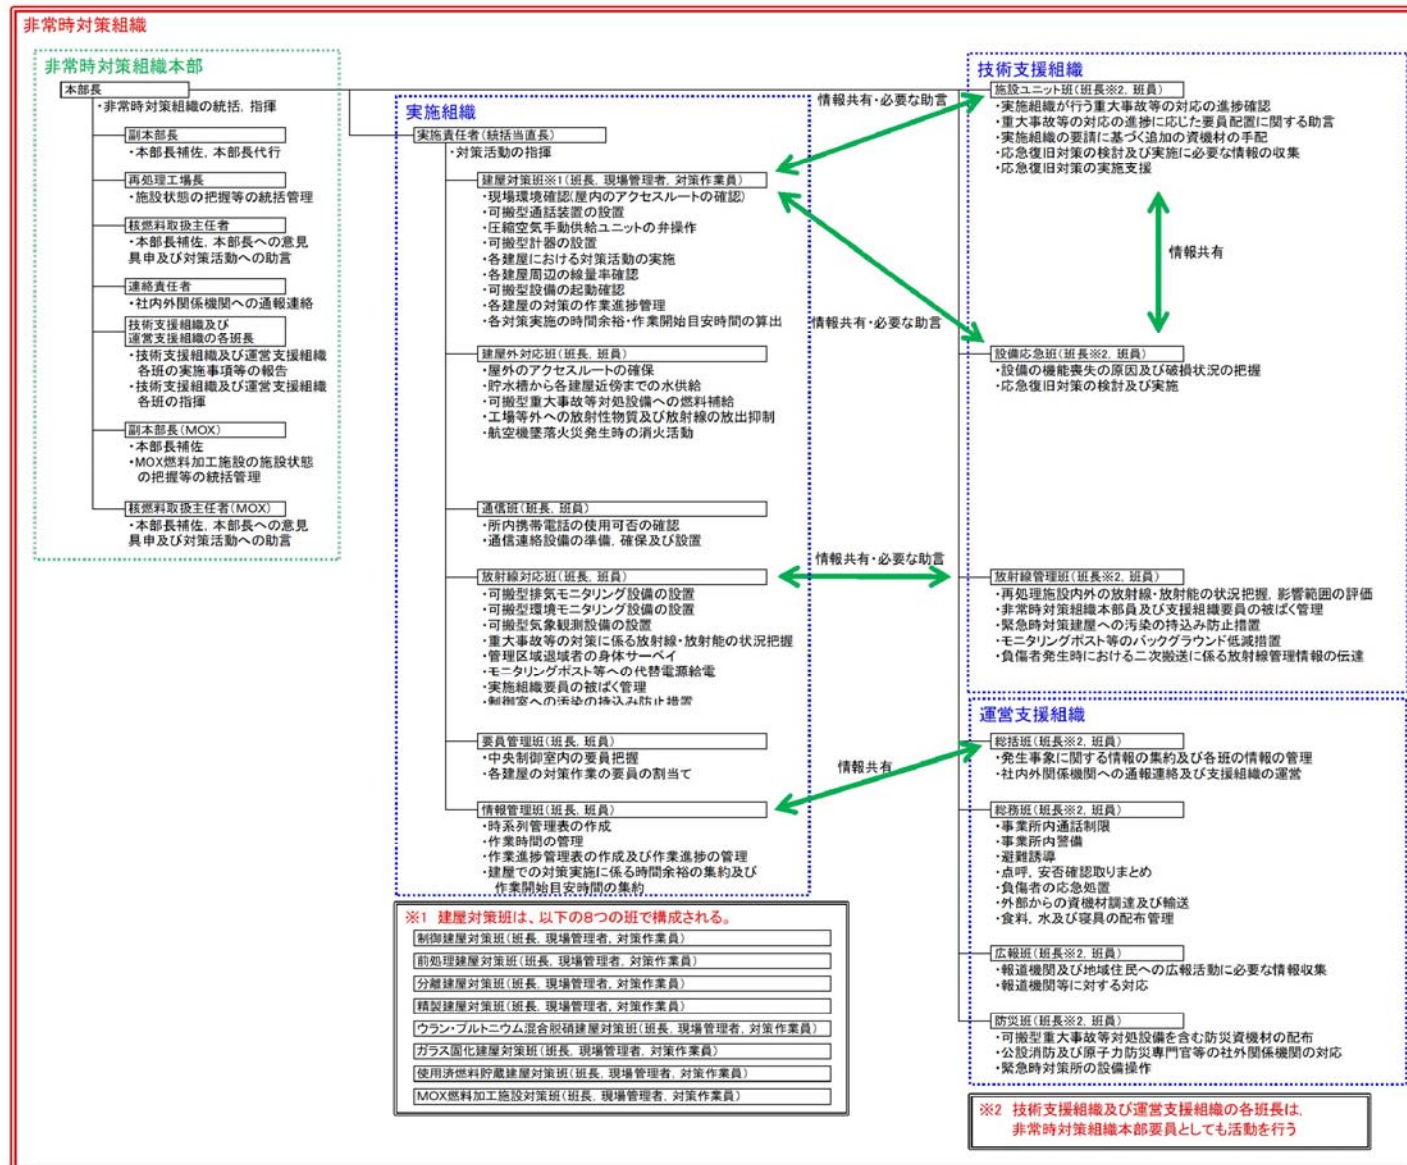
非常時対策組織

非常時対策組織本部

本部長
・非常時対策組織の統括，指揮

副本部長
・本部長補佐，本部長代行

再処理工場長
・施設状態の把握等の統括管理

核燃料取扱主任者
・本部長補佐，本部長への意見具申及び対策活動への助言

連絡責任者
・社内外関係機関への通報連絡

技術支援組織及び運営支援組織の各班長
・技術支援組織及び運営支援組織各班の実施事項等の報告
・技術支援組織及び運営支援組織各班の指揮

副本部長（MOX）
・本部長補佐
・MOX燃料加工施設の施設状態の把握等の統括管理

核燃料取扱主任者（MOX）
・本部長補佐，本部長への意見具申及び対策活動への助言

実施組織

実施責任者（統括当直長）
・対策活動の指揮

建屋対策班※1（班長，現場管理者，対策作業員）
・現場環境確認(屋内のアクセスルートの確認)
・可搬型通話装置の設置
・圧縮空気手動供給ユニットの弁操作
・可搬型計器の設置
・各建屋における対策活動の実施
・各建屋周辺の線量率確認
・可搬型設備の起動確認
・各建屋の対策の作業進捗管理
・各対策実施の時間余裕・作業開始目安時間の算出

建屋外対応班（班長，班員）
・屋外のアクセスルートの確保
・貯水槽から各建屋近傍までの水供給
・可搬型重大事故等対処設備への燃料補給
・工場等外への放射性物質及び放射線の放出抑制
・航空機墜落火災発生時の消火活動

通信班（班長，班員）
・所内携帯電話の使用可否の確認
・通信連絡設備の準備，確保及び設置

放射線対応班（班長，班員）
・可搬型排気モニタリング設備の設置
・可搬型環境モニタリング設備の設置
・可搬型気象観測設備の設置
・重大事故等の対策に係る放射線・放射能の状況把握
・管理区域退域者の身体サーベイ
・モニタリングポスト等への代替電源給電
・実施組織要員の被ばく管理
・制御室への汚染の持込み防止措置

要員管理班（班長，班員）
・中央制御室内の要員把握
・各建屋の対策作業の要員の割当て

情報管理班（班長，班員）
・時系列管理表の作成
・作業時間の管理
・作業進捗管理表の作成及び作業進捗の管理
・建屋での対策実施に係る時間余裕の集約及び作業開始目安時間の集約

※1 建屋対策班は，以下の8つの班で構成される。
制御建屋対策班（班長，現場管理者，対策作業員）
前処理建屋対策班（班長，現場管理者，対策作業員）
分離建屋対策班（班長，現場管理者，対策作業員）
精製建屋対策班（班長，現場管理者，対策作業員）
ウラン・プルトニウム混合脱硝建屋対策班（班長，現場管理者，対策作業員）
ガラス固化建屋対策班（班長，現場管理者，対策作業員）
使用済燃料貯蔵建屋対策班（班長，現場管理者，対策作業員）
MOX燃料加工施設対策班（班長，現場管理者，対策作業員）

情報共有・必要な助言
情報共有・必要な助言
情報共有・必要な助言
情報共有
情報共有

技術支援組織

施設ユニット班（班長※2，班員）
・実施組織が行う重大事故等の対応の進捗確認
・重大事故等の対応に応じた要員配置に関する助言
・実施組織の要請に基づく追加の資機材の手配
・応急復旧対策の検討及び実施に必要な情報の収集
・応急復旧対策の実施支援

設備応急班（班長※2，班員）
・設備の機能喪失の原因及び破損状況の把握
・応急復旧対策の検討及び実施

放射線管理班（班長※2，班員）
・再処理施設内外の放射線・放射能の状況把握，影響範囲の評価
・非常時対策組織本部員及び支援組織要員の被ばく管理
・緊急時対策建屋への汚染の持込み防止措置
・モニタリングポスト等のバックグラウンド低減措置
・負傷者発生時における二次搬送に係る放射線管理情報の伝達

運営支援組織

総括班（班長※2，班員）
・発生事象に関する情報の集約及び各班の情報の管理
・社内外関係機関への通報連絡及び支援組織の運営

総務班（班長※2，班員）
・事業所内通話制限
・事業所内警備
・避難誘導
・点呼，安否確認取りまとめ
・負傷者の応急処置
・外部からの資機材調達及び輸送
・食料，水及び寝具の配布管理

広報班（班長※2，班員）
・報道機関及び地域住民への広報活動に必要な情報収集
・報道機関等に対する対応

防災班（班長※2，班員）
・可搬型重大事故等対処設備を含む防災資機材の配布
・公設消防及び原子力防災専門官等の社外関係機関の対応
・緊急時対策所の設備操作

※2 技術支援組織及び運営支援組織の各班長は，非常時対策組織本部要員としても活動を行う